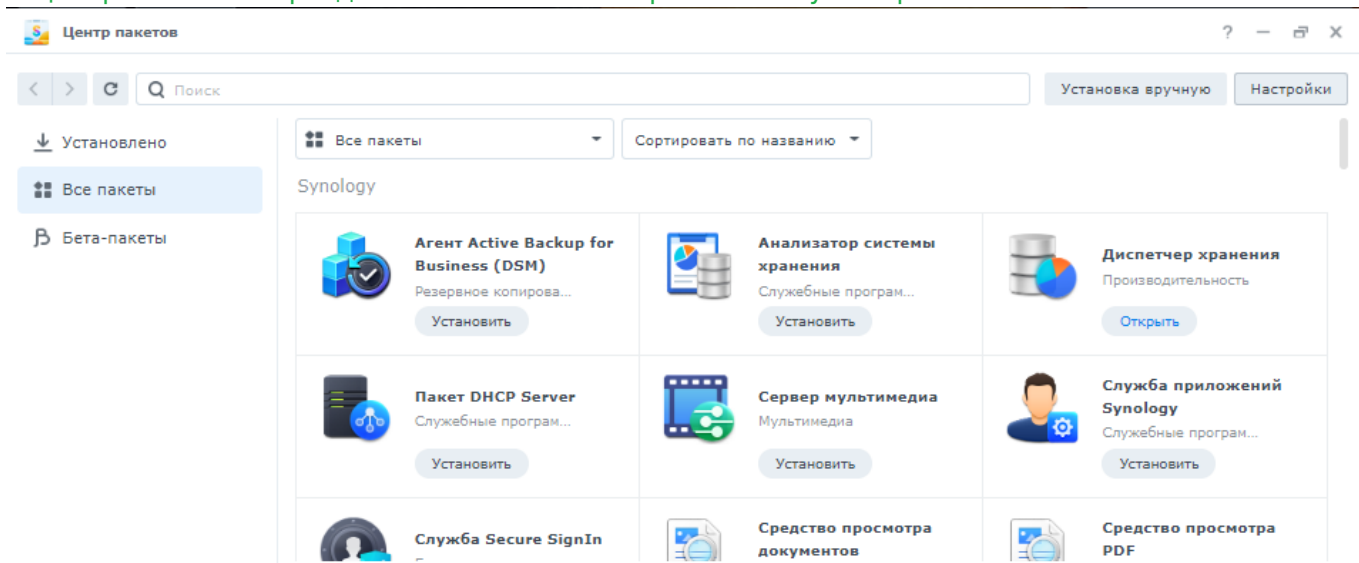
Центр пакетов

? — ✕

Поиск

Установка вручную

Настройки

Установлено

Все пакеты

Бета-пакеты

Все пакеты

Сортировать по названию

Synology

Агент Active Backup for Business (DSM)
Резервное копирова...
Установить

Анализатор системы хранения
Служебные програм...
Установить

Диспетчер хранения
Производительность
Открыть

Пакет DHCP Server
Служебные програм...
Установить

Сервер мультимедиа
Мультимедиа
Установить

Служба приложений Synology
Служебные програм...
Установить

Служба Secure SignIn

Средство просмотра документов

Средство просмотра PDF